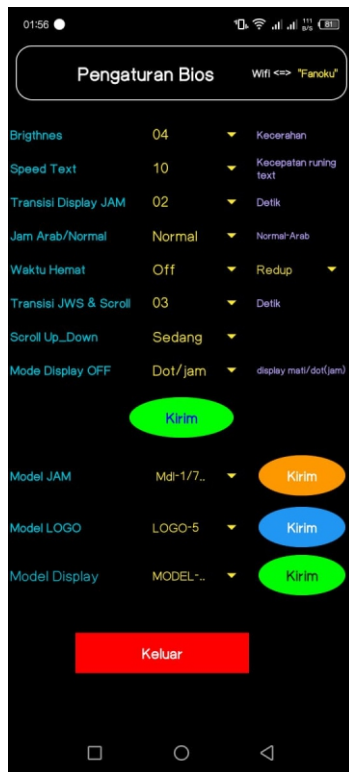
01:56

81

Pengaturan Bios

Wifi <=> "Fanoku"

Brigthnes 04 Kecerahan

Speed Text 10 Kecepatan runing text

Transisi Display JAM 02 Detik

Jam Arab/Normal Normal Normal-Arab

Waktu Hemat Off Redup

Transisi JWS & Scroll 03 Detik

Scroll Up_Down Sedang

Mode Display OFF Dot/jam display mati/dot(jam)

Kirim

Model JAM Mdl-1/7.. Kirim

Model LOGO LOGO-5 Kirim

Model Display MODEL-.. Kirim

Keluar